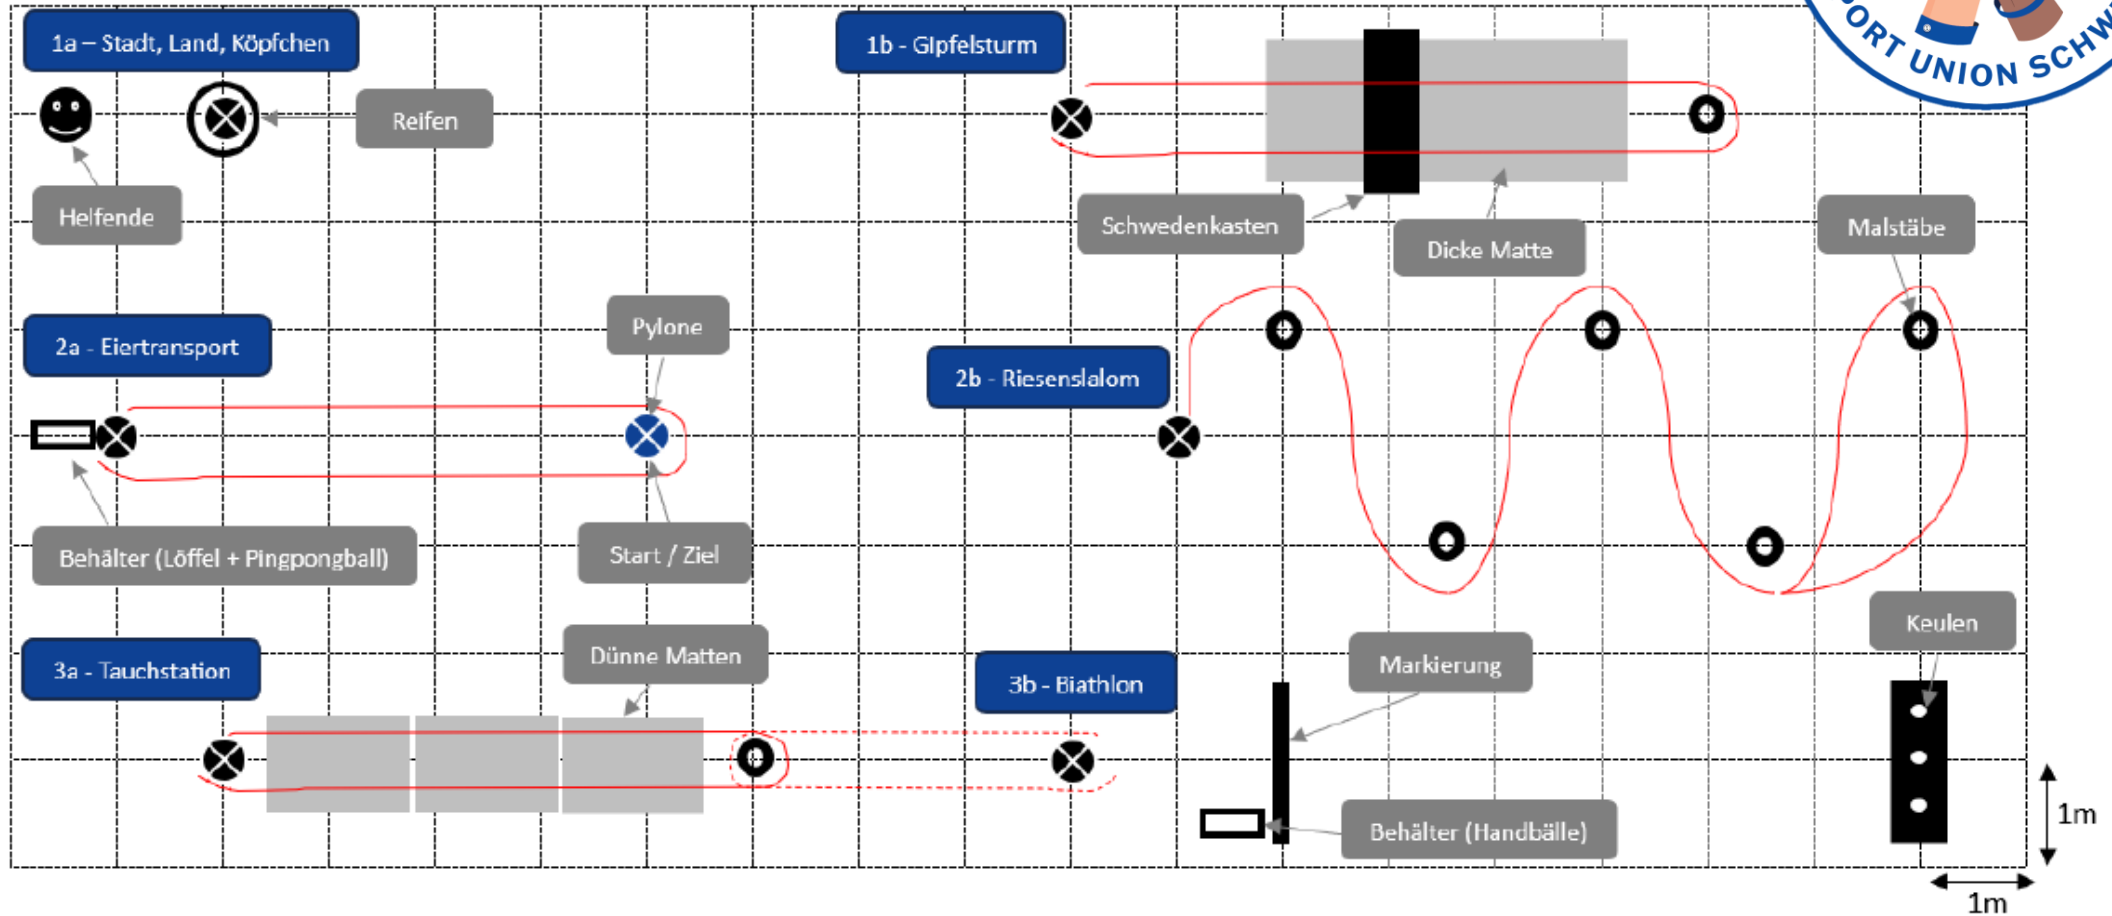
1a – Stadt, Land, Köpfchen

Reifen

Helfende

1b - Gipfelsturm

ORT UNION SCHW

Schwedenkasten

Dicke Matte

Malstäbe

2a - Eiertransport

Pylone

2b - Riesenslalom

Behälter (Löffel + Pingpongball)

Start / Ziel

3a - Tauchstation

Dünne Matten

3b - Biathlon

Markierung

Keulen

Behälter (Handbälle)

1m

1m